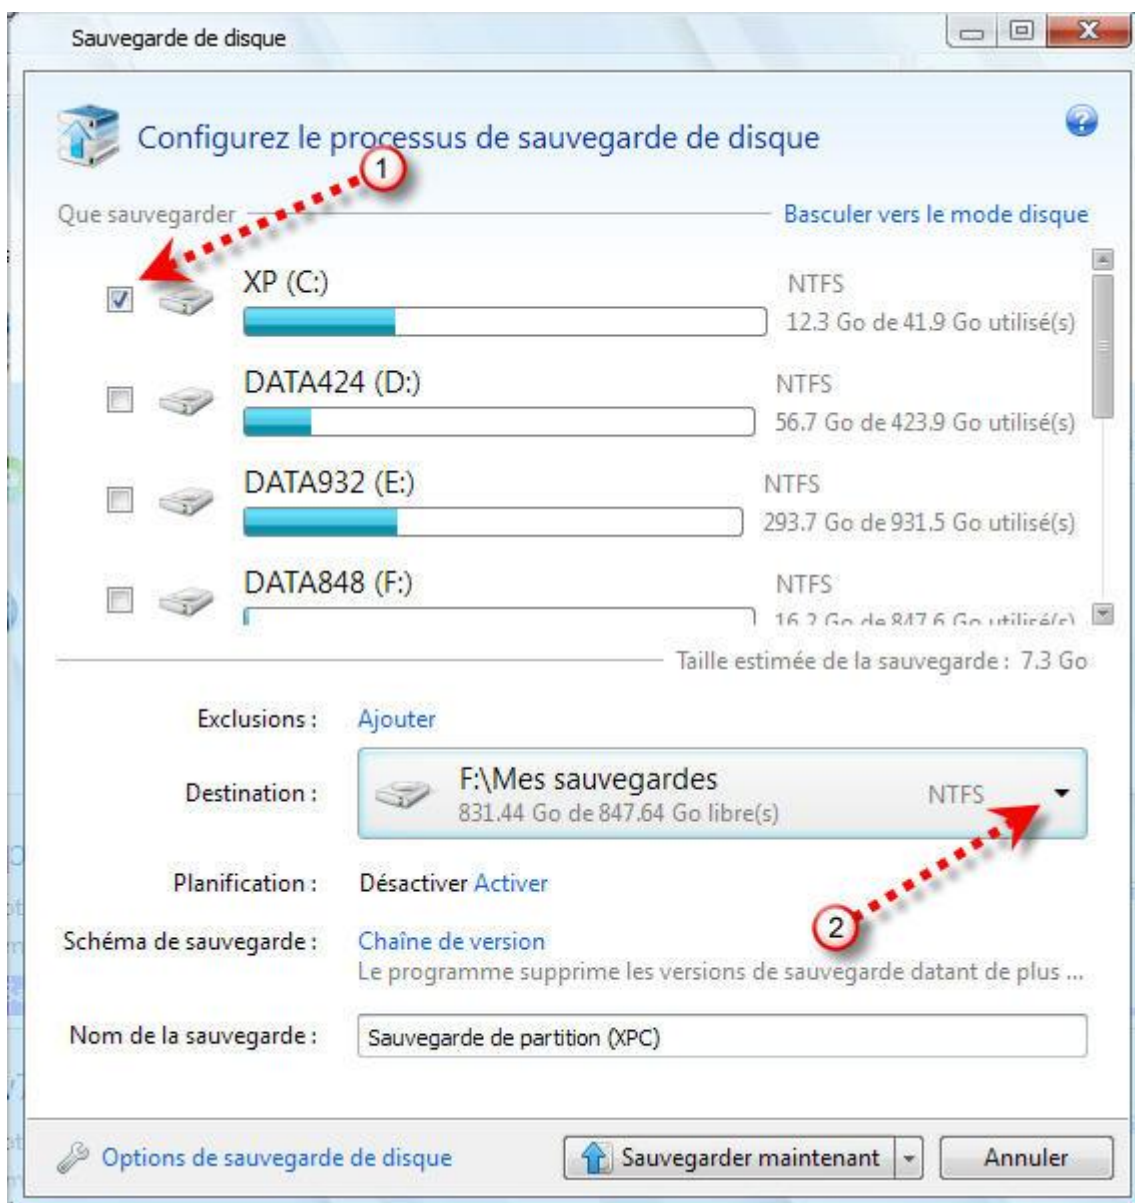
Sauvegarde de disque

Configurez le processus de sauvegarde de disque

1

Que sauvegarder

Basculer vers le mode disque

XP (C:)
NTFS
12.3 Go de 41.9 Go utilisé(s)

DATA424 (D:)
NTFS
56.7 Go de 423.9 Go utilisé(s)

DATA932 (E:)
NTFS
293.7 Go de 931.5 Go utilisé(s)

DATA848 (F:)
NTFS
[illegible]

Taille estimée de la sauvegarde : 7.3 Go

Exclusions : Ajouter

Destination : F:\Mes sauvegardes
831.44 Go de 847.64 Go libre(s)
NTFS

Planification : Désactiver Activer

2

Schéma de sauvegarde : Chaîne de version
Le programme supprime les versions de sauvegarde datant de plus ...

Nom de la sauvegarde : Sauvegarde de partition (XPC)

Options de sauvegarde de disque

Sauvegarder maintenant

Annuler